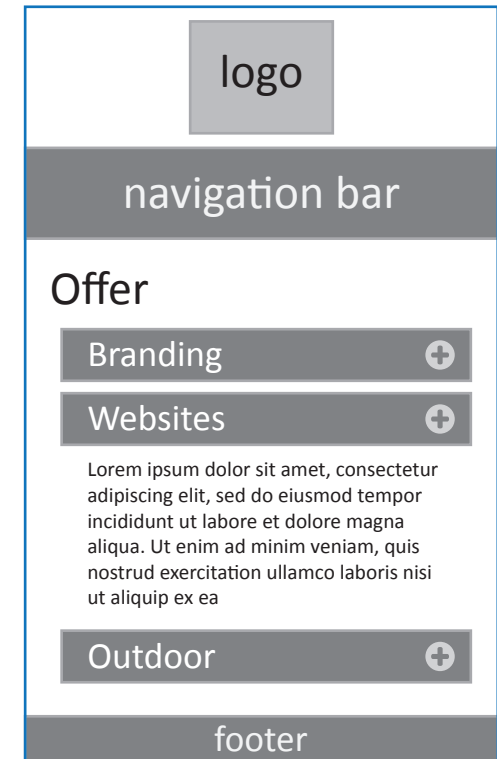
logo

navigation bar

Offer

Branding

Websites

Lorem ipsum dolor sit amet, consectetur adipiscing elit, sed do eiusmod tempor incididunt ut labore et dolore magna aliqua. Ut enim ad minim veniam, quis nostrud exercitation ullamco laboris nisi ut aliquip ex ea

Outdoor

footer